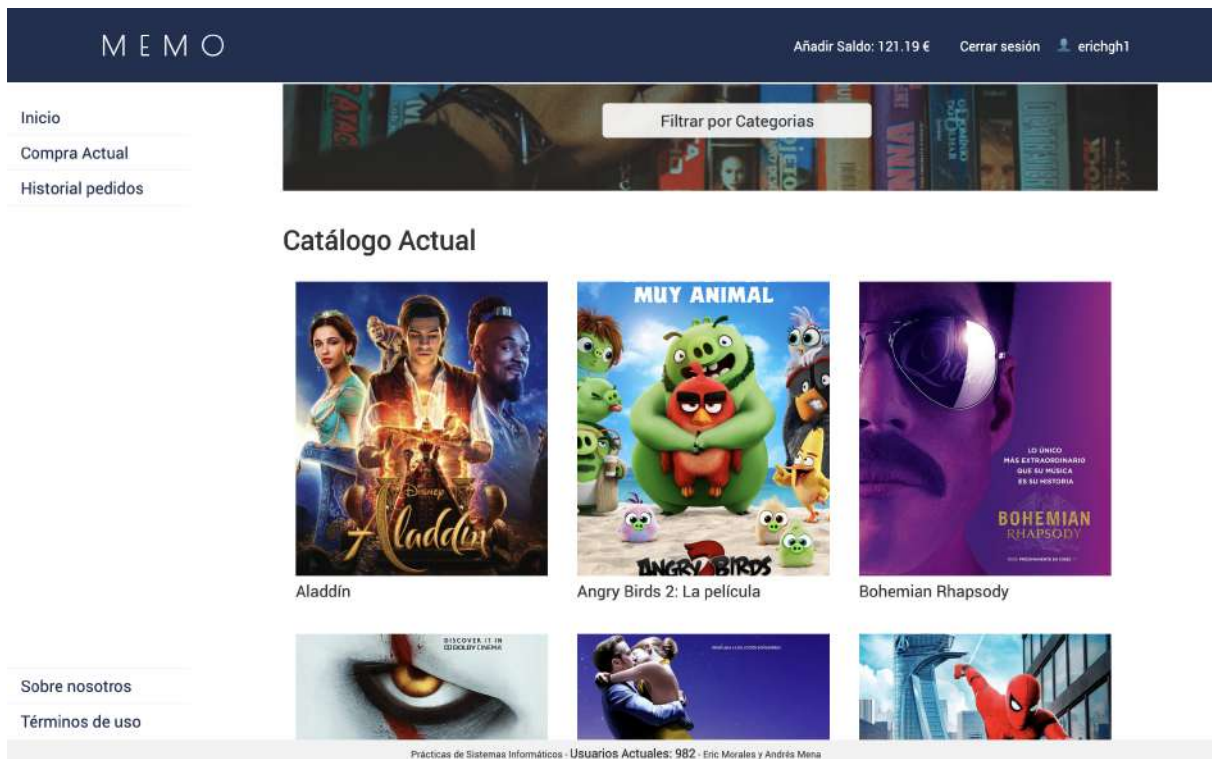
MEMO

Añadir Saldo: 121.19 €    Cerrar sesión    erichgh1

Inicio
Compra Actual
Historial pedidos

Filtrar por Categorias

Catálogo Actual

Disney
Aladdín

MUY ANIMAL
ANGRY BIRDS 2

LO ÚNICO MÁS EXTRAORDINARIO QUE SU MÚSICA ES SU HISTORIA
BOHEMIAN RHAPSODY

Aladdín
Angry Birds 2: La película
Bohemian Rhapsody

DISCOVER IT IN DOLBY CINEMA

Sobre nosotros
Términos de uso

Prácticas de Sistemas Informáticos - Usuarios Actuales: 982 - Eric Morales y Andrés Mena